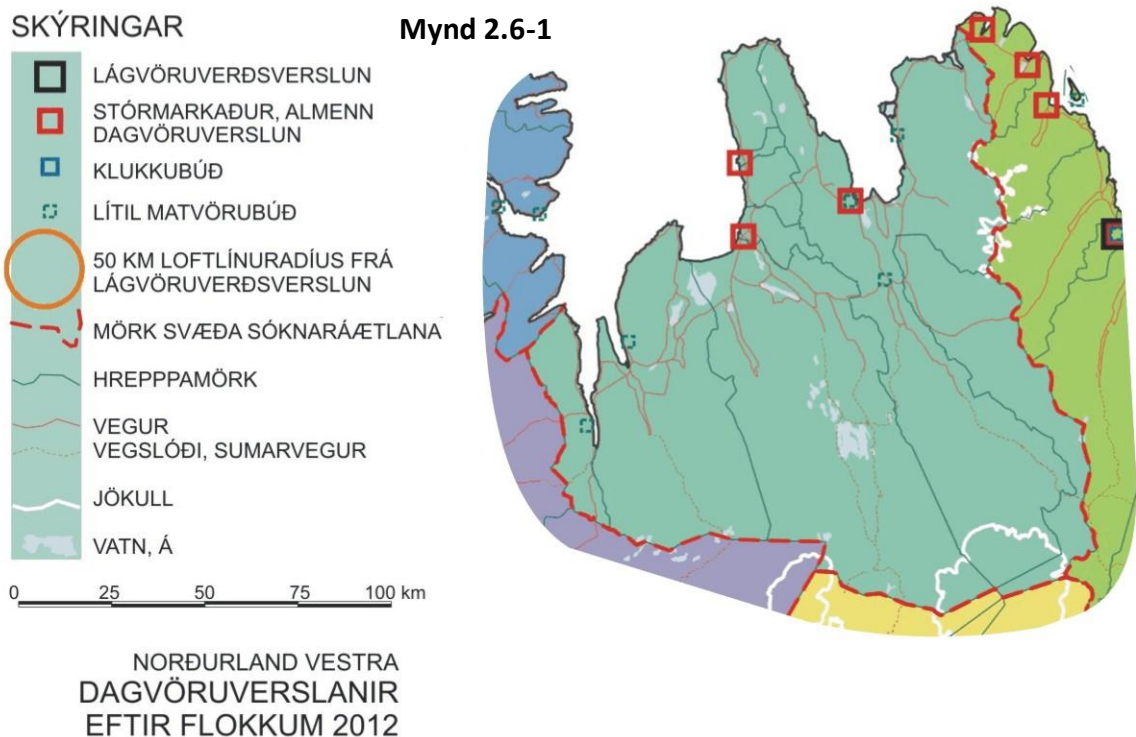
SKÝRINGAR

Mynd 2.6-1

LÁGVÖRUVERÐSVERSLUN

STÓRMARKAÐUR, ALMENN DAGVÖRUVERSLUN

KLUKKUBÚÐ

LÍTIL MATVÖRUBÚÐ

50 KM LOFTLÍNURADÍUS FRÁ LÁGVÖRUVERÐSVERSLUN

MÖRK SVÆÐA SÓKNARÁÆTLANA

HREPPPAMÖRK

VEGUR

VEGSLÓÐI, SUMARVEGUR

JÖKULL

VATN, Á

0 25 50 75 100 km

NORÐURLAND VESTRA
DAGVÖRUVERSLANIR
EFTIR FLOKKUM 2012